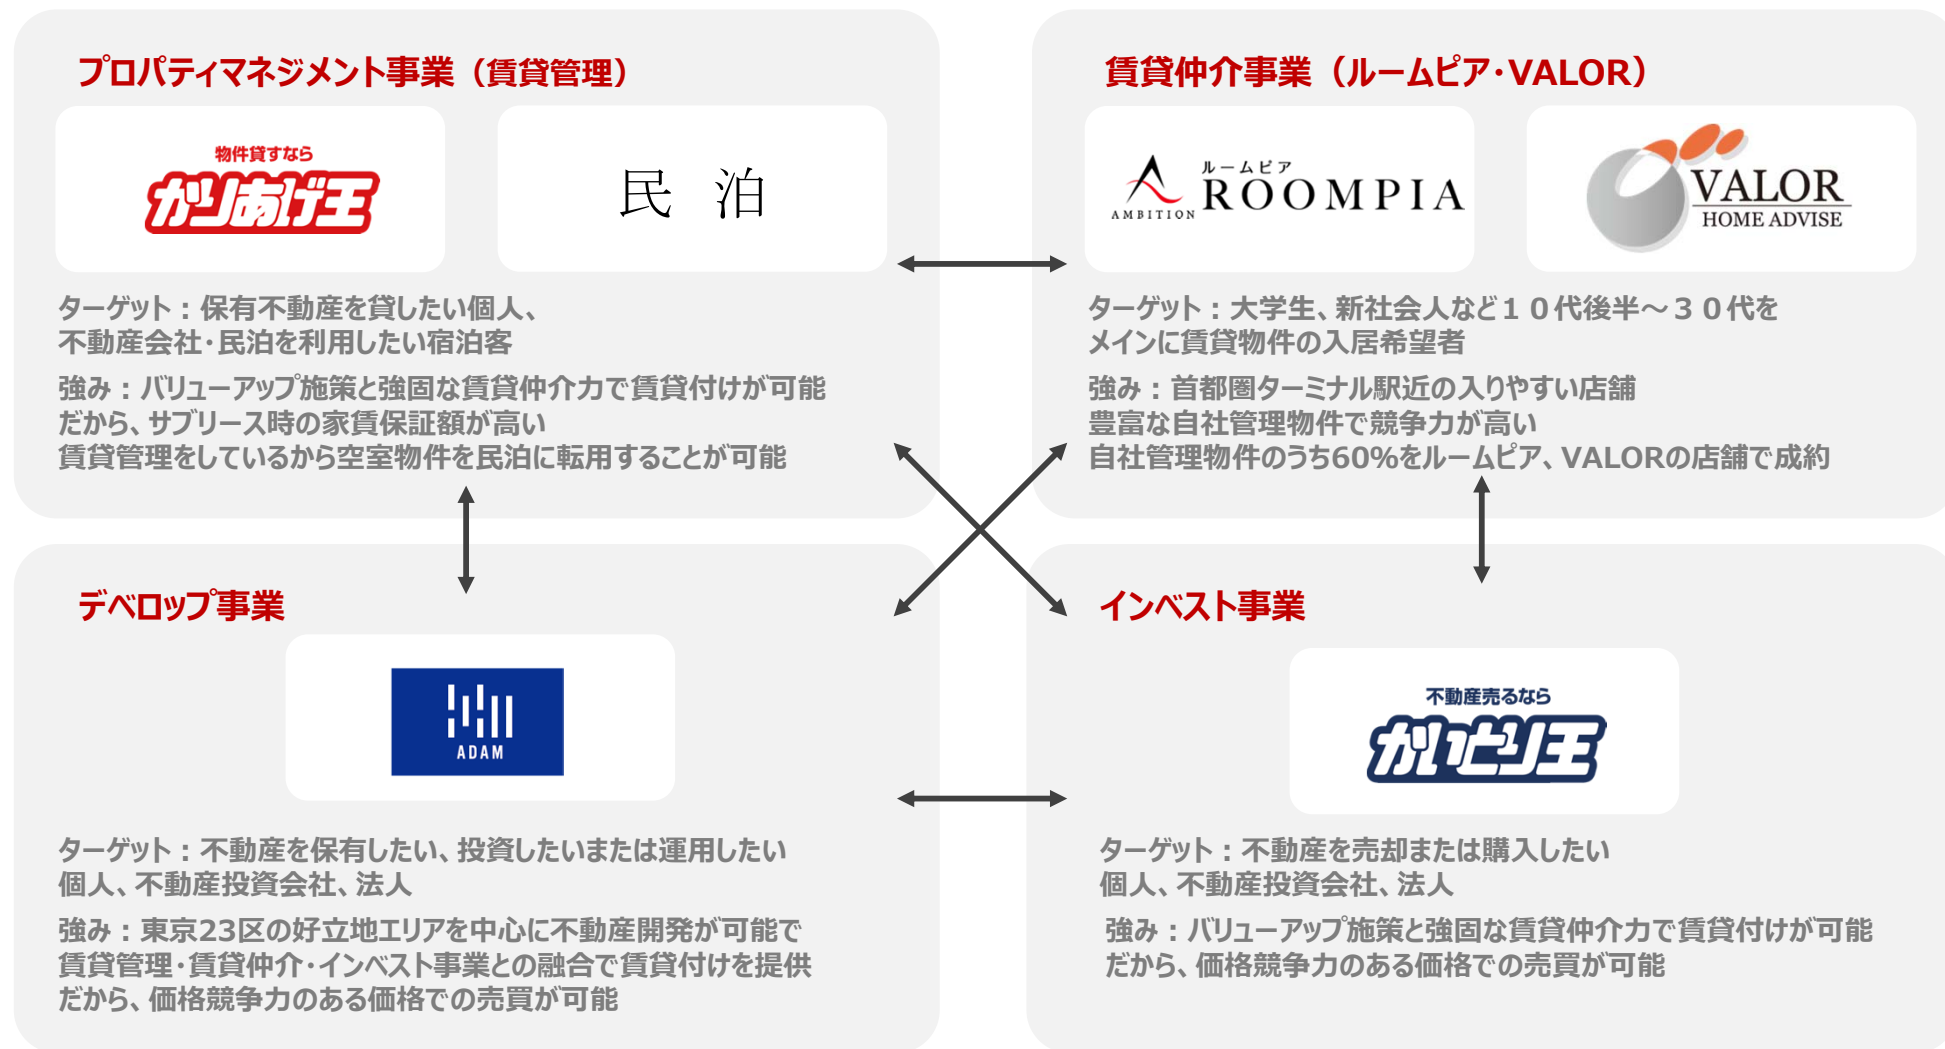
プロパティマネジメント事業（賃貸管理）

物件貸すなら
かりあげ王

民　泊

ターゲット：保有不動産を貸したい個人、不動産会社･民泊を利用したい宿泊客

強み：バリューアップ施策と強固な賃貸仲介力で賃貸付けが可能だから、サブリース時の家賃保証額が高い
賃貸管理をしているから空室物件を民泊に転用することが可能

賃貸仲介事業（ルームピア･VALOR）

AMBITION ルームピア ROOMPIA

VALOR HOME ADVISE

ターゲット：大学生、新社会人など１０代後半～３０代をメインに賃貸物件の入居希望者

強み：首都圏ターミナル駅近の入りやすい店舗
豊富な自社管理物件で競争力が高い
自社管理物件のうち60%をルームピア、VALORの店舗で成約

デベロップ事業

ADAM

ターゲット：不動産を保有したい、投資したいまたは運用したい個人、不動産投資会社、法人

強み：東京23区の好立地エリアを中心に不動産開発が可能で賃貸管理･賃貸仲介･インベスト事業との融合で賃貸付けを提供だから、価格競争力のある価格での売買が可能

インベスト事業

不動産売るなら
かいとり王

ターゲット：不動産を売却または購入したい個人、不動産投資会社、法人

強み：バリューアップ施策と強固な賃貸仲介力で賃貸付けが可能だから、価格競争力のある価格での売買が可能